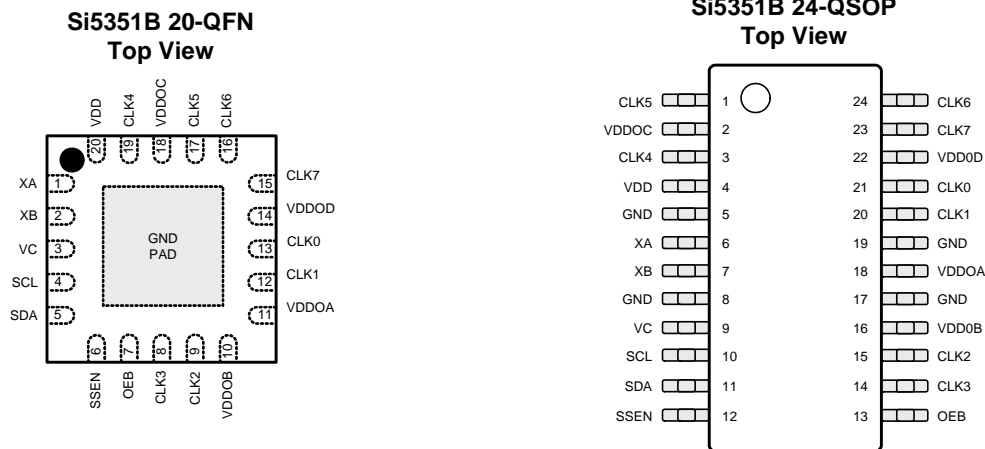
Si5351B 20-QFN
Top View

VDD 20
CLK4 19
VDDOC 18
CLK5 17
CLK6 16

XA 1
XB 2
VC 3
SCL 4
SDA 5

GND PAD

15 CLK7
14 VDDOD
13 CLK0
12 CLK1
11 VDDOA

6 SSEN
7 OEB
8 CLK3
9 CLK2
10 VDDOB

Si5351B 24-QSOP
Top View

| | | | |
|---|---|---|---|
| CLK5 | 1 | 24 | CLK6 |
| VDDOC | 2 | 23 | CLK7 |
| CLK4 | 3 | 22 | VDD0D |
| VDD | 4 | 21 | CLK0 |
| GND | 5 | 20 | CLK1 |
| XA | 6 | 19 | GND |
| XB | 7 | 18 | VDDOA |
| GND | 8 | 17 | GND |
| VC | 9 | 16 | VDD0B |
| SCL | 10 | 15 | CLK2 |
| SDA | 11 | 14 | CLK3 |
| SSEN | 12 | 13 | OEB |